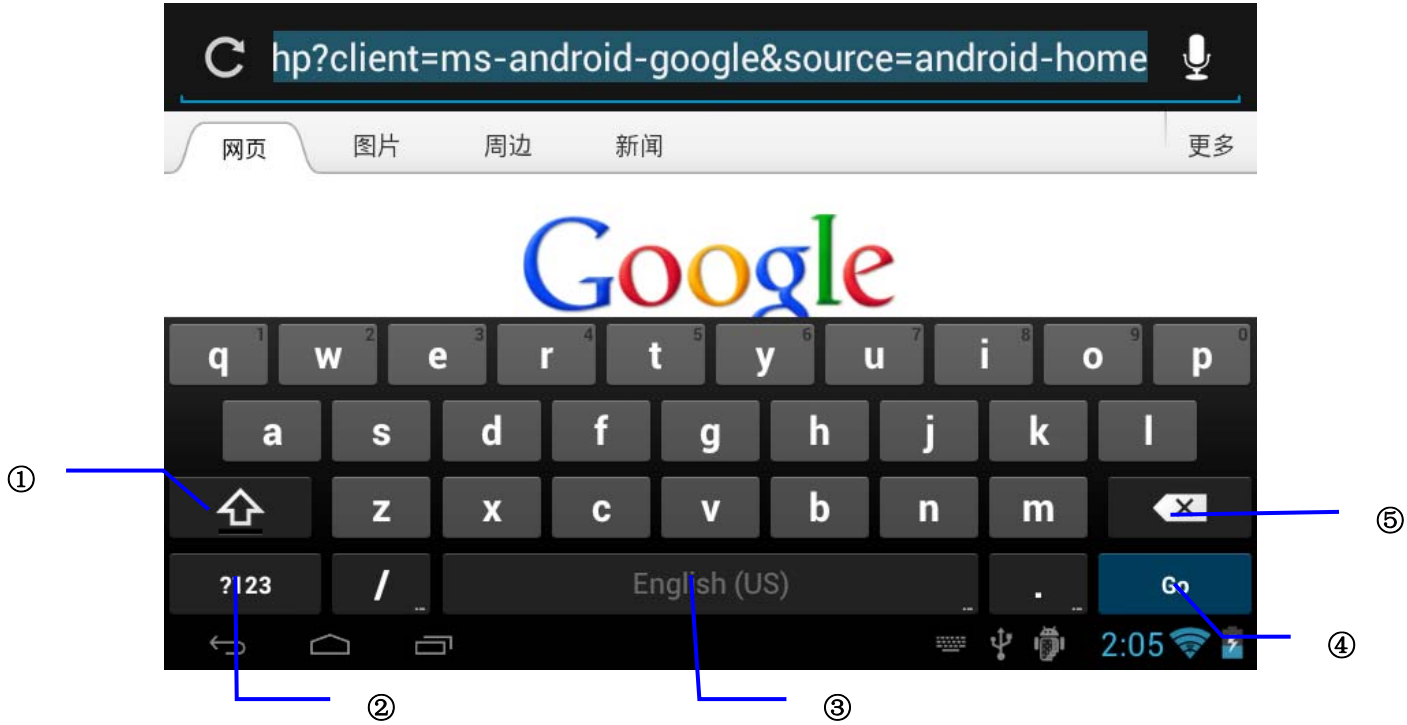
hp?client=ms-android-google&source=android-home

网页 图片 周边 新闻 更多

Google

q 1 w 2 e 3 r 4 t 5 y 6 u 7 i 8 o 9 p 0

a s d f g h j k l

①

z x c v b n m

⑤

?123 / English (US) . Go

2:05

④

② ③